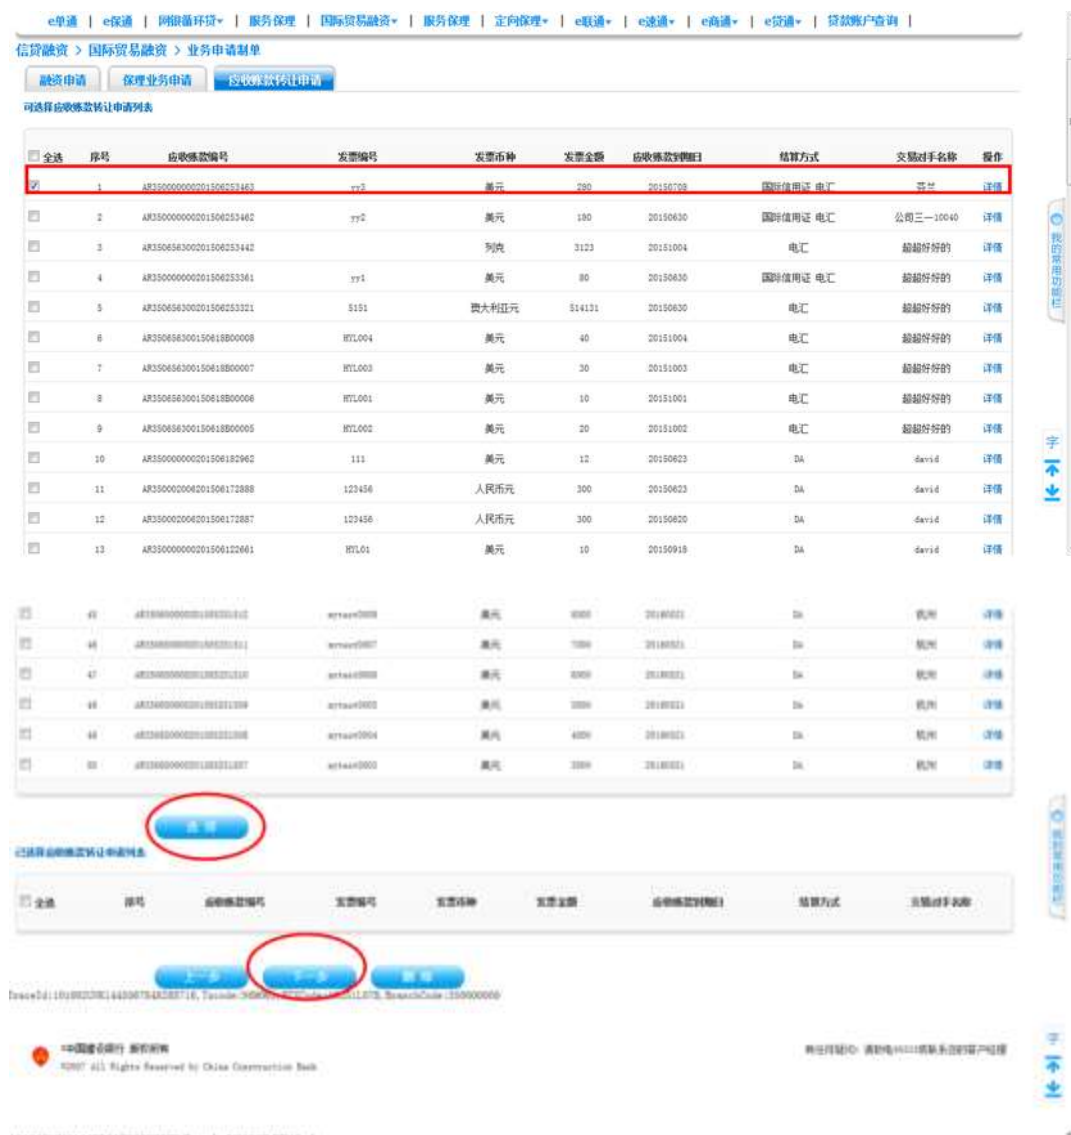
e单通 | e保通 | 网银薪环贷▾ | 服务保理 | 国际贸易融资▾ | 服务保理 | 定向保理▾ | e联通▾ | e速通▾ | e商通▾ | e贷通▾ | 贷款账户查询 |

信贷融资 > 国际贸易融资 > 业务申请制单

融资申请 | 保理业务申请 | 应收账款转让申请

可选择应收账款转让申请列表

| 全选 | 序号 | 应收账款编号 | 发票编号 | 发票币种 | 发票金额 | 应收账款到期日 | 结算方式 | 交易对手名称 | 操作 |
|---|---|---|---|---|---|---|---|---|---|
| ☑ | 1 | AR35000000002015062534​63 | yy3 | 美元 | 280 | 20150708 | 国际信用证 电汇 | 芬兰 | 详情 |
| | 2 | AR3500000000201506253462 | yy2 | 美元 | 180 | 20150630 | 国际信用证 电汇 | 公司三—10040 | 详情 |
| | 3 | AR3506563002015062534​42 | | 列克 | 3123 | 20151004 | 电汇 | 超超好好的 | 详情 |
| | 4 | AR3500000000201506253361 | yy1 | 美元 | 80 | 20150630 | 国际信用证 电汇 | 超超好好的 | 详情 |
| | 5 | AR3506563002015062533​21 | 5151 | 意大利里拉元 | 514131 | 20150630 | 电汇 | 超超好好的 | 详情 |
| | 6 | AR350656300150618B00008 | HYL004 | 美元 | 40 | 20151004 | 电汇 | 超超好好的 | 详情 |
| | 7 | AR350656300150618B00007 | HYL003 | 美元 | 30 | 20151003 | 电汇 | 超超好好的 | 详情 |
| | 8 | AR350656300150618B00006 | HYL001 | 美元 | 10 | 20151001 | 电汇 | 超超好好的 | 详情 |
| | 9 | AR350656300150618B00005 | HYL002 | 美元 | 20 | 20151002 | 电汇 | 超超好好的 | 详情 |
| | 10 | AR3500000000201506182962 | 111 | 美元 | 12 | 20150623 | DA | david | 详情 |
| | 11 | AR3500002062015061728​88 | 123456 | 人民币元 | 300 | 20150623 | DA | david | 详情 |
| | 12 | AR3500002062015061728​87 | 123456 | 人民币元 | 300 | 20150620 | DA | david | 详情 |
| | 13 | AR3500000000201506122661 | HYL01 | 美元 | 10 | 20150918 | DA | david | 详情 |
| | 45 | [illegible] | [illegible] | 美元 | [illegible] | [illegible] | DA | 杭州 | 详情 |
| | 46 | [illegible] | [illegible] | 美元 | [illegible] | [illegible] | DA | 杭州 | 详情 |
| | 47 | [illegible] | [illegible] | 美元 | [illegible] | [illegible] | DA | 杭州 | 详情 |
| | 48 | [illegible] | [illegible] | 美元 | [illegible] | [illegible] | DA | 杭州 | 详情 |
| | 49 | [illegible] | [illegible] | 美元 | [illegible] | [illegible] | DA | 杭州 | 详情 |
| | 50 | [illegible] | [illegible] | 美元 | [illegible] | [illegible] | DA | 杭州 | 详情 |

选择

已选择应收账款转让申请列表

| 全选 | 序号 | 应收账款编号 | 发票编号 | 发票币种 | 发票金额 | 应收账款到期日 | 结算方式 | 交易对手名称 |
|---|---|---|---|---|---|---|---|---|

上一步 下一步 取消

TraceId:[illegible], BranchCode:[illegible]

中国建设银行 版权所有
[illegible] All Rights Reserved by China Construction Bank

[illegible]

我的常用功能栏

字